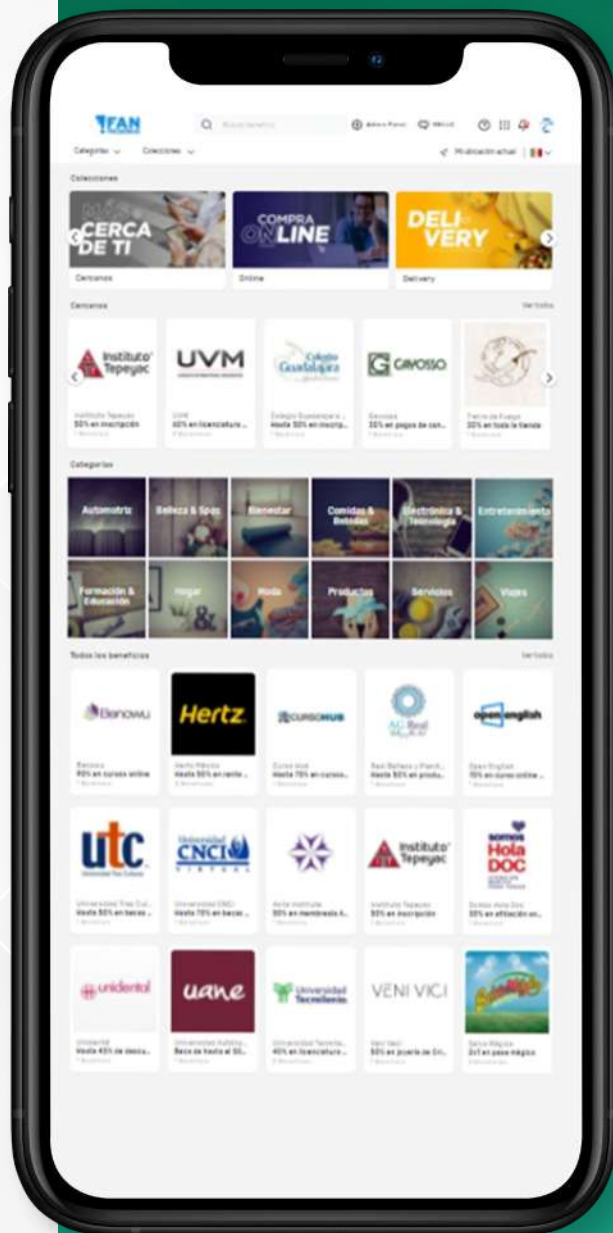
FAN

Categorías Colecciones

Colecciones

CERCA DE TI

Cercanos

COMPRA ONLINE

Online

DELIVERY

Delivery

Cercanos

Ver todos

Instituto Tepeyac

Instituto Tepeyac
50% en inscripción

UVM

UVM
50% en licenciatura ...

Colegio Guadalajara

Colegio Guadalajara ...
Hasta 50% en inscrip...

GAVOSSO

Gavosso
35% en pagos de con...

Tierra de Fuego
30% en toda la tienda

Categorías

Automotriz

Belleza & Spas

Bienestar

Comidas & Bebidas

Electrónica & Tecnología

Entretenimiento

Formación & Educación

Hogar

Moda

Productos

Servicios

Viajes

Todos los beneficios

Ver todos

Benowu

Benowu
90% en cursos online

Hertz

Hertz México
Hasta 50% en renta ...

CURSOHUB

Curso Hub
Hasta 70% en cursos...

AG Real

Real Belleza y Planif...
Hasta 50% en produ...

open english

Open English
75% en curso online ...

utc

Universidad Tres Cul...
Hasta 50% en becas ...

Universidad CNCI VIRTUAL

Universidad CNCI
Hasta 70% en becas ...

Aria Institute
50% en membresía A...

Instituto Tepeyac

Instituto Tepeyac
50% en inscripción

somos Hola DOC

Somos Hola Doc
35% en afiliación en...

unidental

Unidental
Hasta 45% de descu...

uane

Universidad Autóno...
Beca de hasta el 50...

Universidad Tecmilenio

Universidad Tecmile...
40% en licenciatura ...

VENI VICI

Veni Vici
50% en joyería de Gr...

Selva Mágica
2x1 en pase mágico